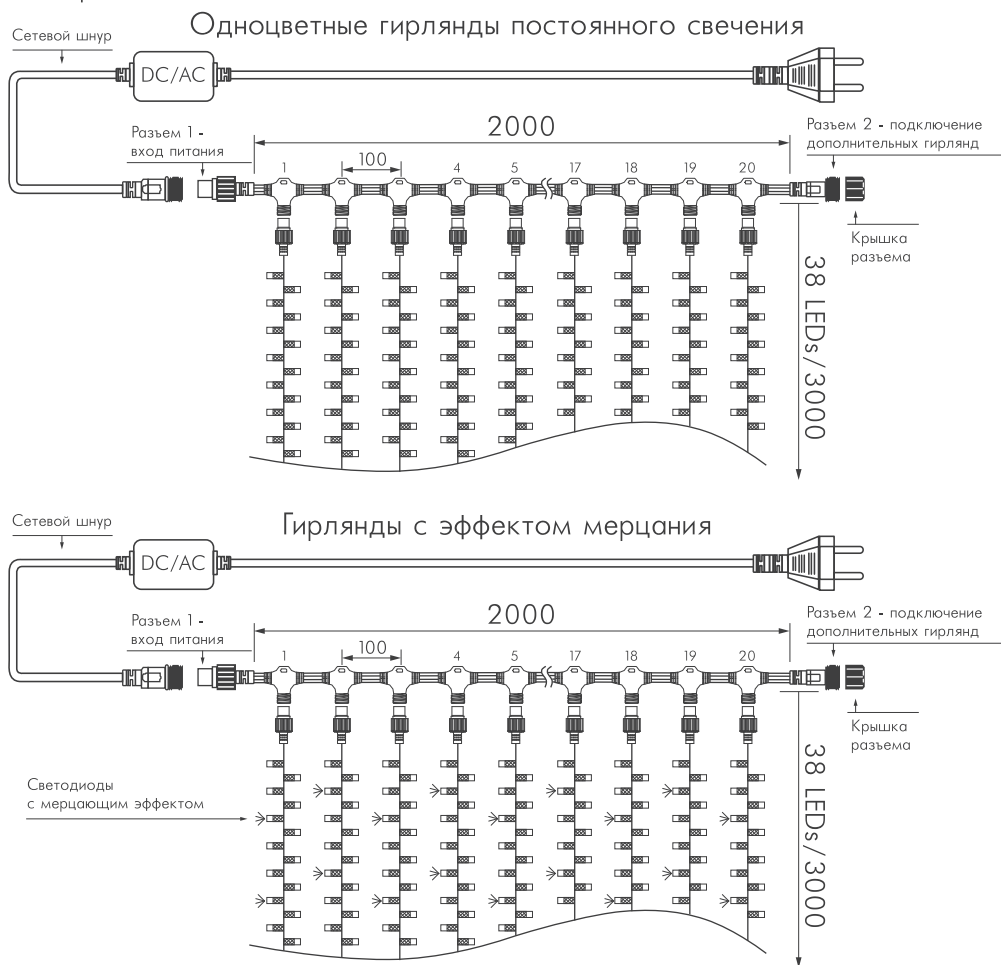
Одноцветные гирлянды постоянного свечения

Сетевой шнур

DC/AC

Разъем 1 - вход питания

2000

100

1 4 5 17 18 19 20

Разъем 2 - подключение дополнительных гирлянд

Крышка разъема

38 LEDs/3000

Гирлянды с эффектом мерцания

Сетевой шнур

DC/AC

Разъем 1 - вход питания

2000

100

1 4 5 17 18 19 20

Разъем 2 - подключение дополнительных гирлянд

Крышка разъема

Светодиоды с мерцающим эффектом

38 LEDs/3000